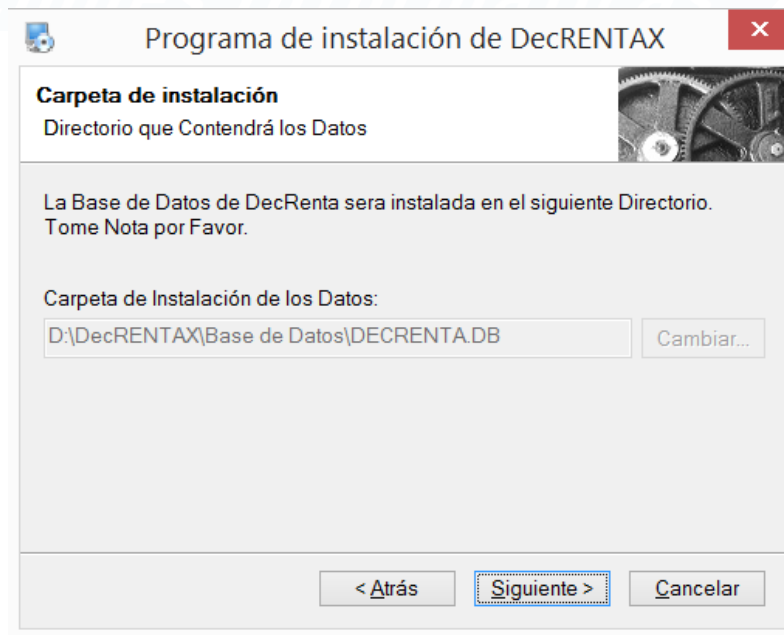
Programa de instalación de DecRENTAX

Carpeta de instalación
Directorio que Contendrá los Datos

La Base de Datos de DecRenta sera instalada en el siguiente Directorio. Tome Nota por Favor.

Carpeta de Instalación de los Datos:

D:\DecRENTAX\Base de Datos\DECRENTA.DB

Cambiar...

< Atrás

Siguiente >

Cancelar